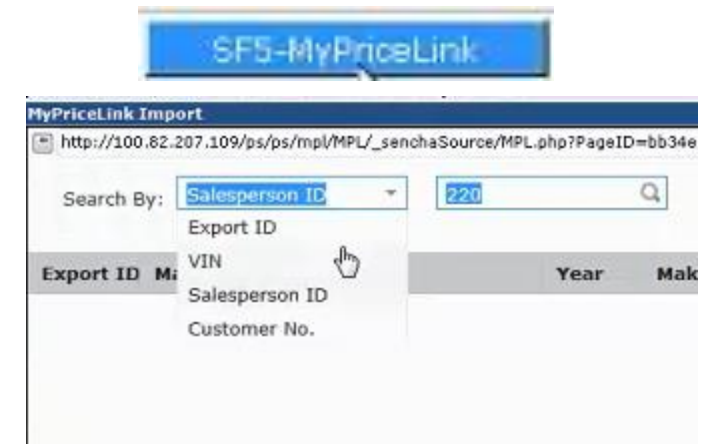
SF5-MyPriceLink

MyPriceLink Import

http://100.82.207.109/ps/ps/mpl/MPL/_senchaSource/MPL.php?PageID=bb34e

Search By: Salesperson ID 220

Export ID
VIN
Salesperson ID
Customer No.

Export ID Ma Year Mak